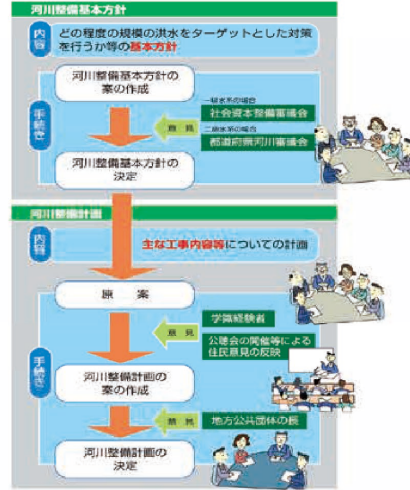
河川整備基本方針

内容

どの程度の規模の洪水をターゲットとした対策を行うか等の基本方針

手続き

河川整備基本方針の案の作成

意見

一級水系の場合
社会資本整備審議会

二級水系の場合
都道府県河川審議会

河川整備基本方針の決定

河川整備計画

内容

主な工事内容等についての計画

手続き

原案

意見

学識経験者

公聴会の開催等による住民意見の反映

河川整備計画の案の作成

意見

地方公共団体の長

河川整備計画の決定